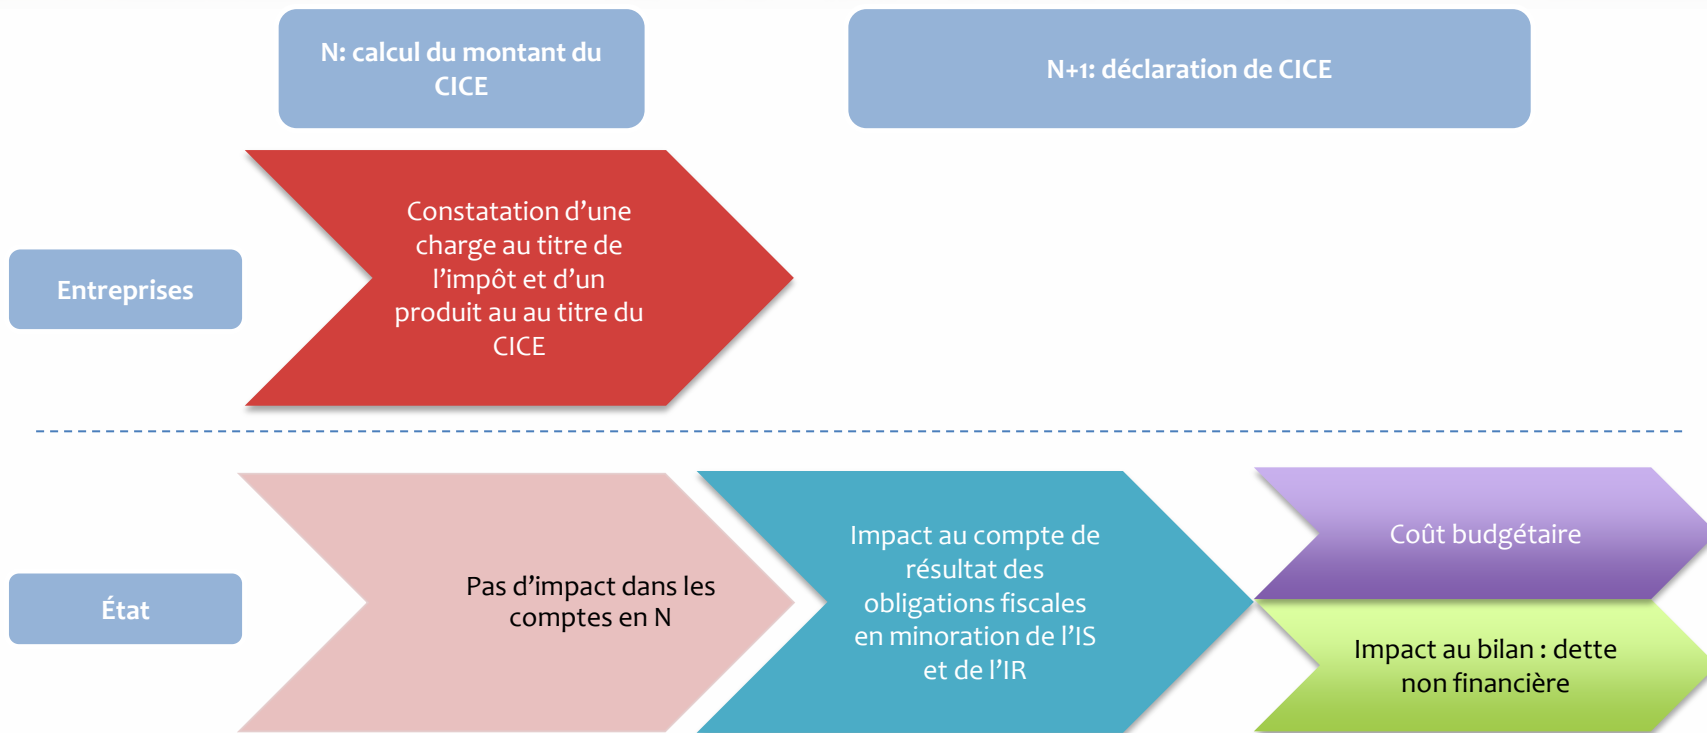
N: calcul du montant du CICE

N+1: déclaration de CICE

Entreprises

Constatation d’une charge au titre de l’impôt et d’un produit au au titre du CICE

État

Pas d’impact dans les comptes en N

Impact au compte de résultat des obligations fiscales en minoration de l’IS et de l’IR

Coût budgétaire

Impact au bilan : dette non financière